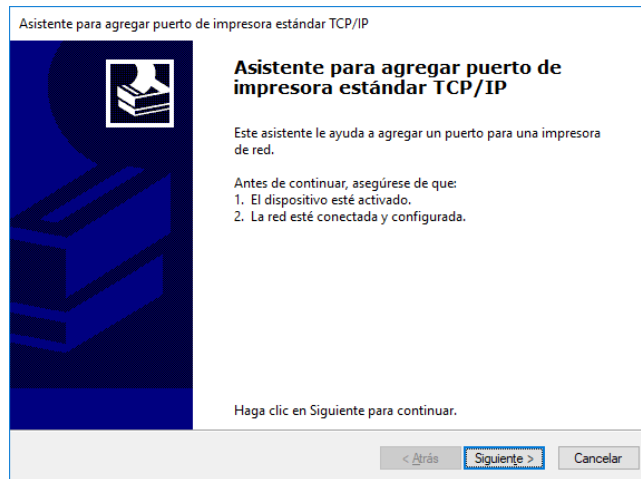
Asistente para agregar puerto de impresora estándar TCP/IP

Asistente para agregar puerto de impresora estándar TCP/IP

Este asistente le ayuda a agregar un puerto para una impresora de red.

Antes de continuar, asegúrese de que:
1. El dispositivo esté activado.
2. La red esté conectada y configurada.

Haga clic en Siguiente para continuar.

< Atrás | Siguiente > | Cancelar